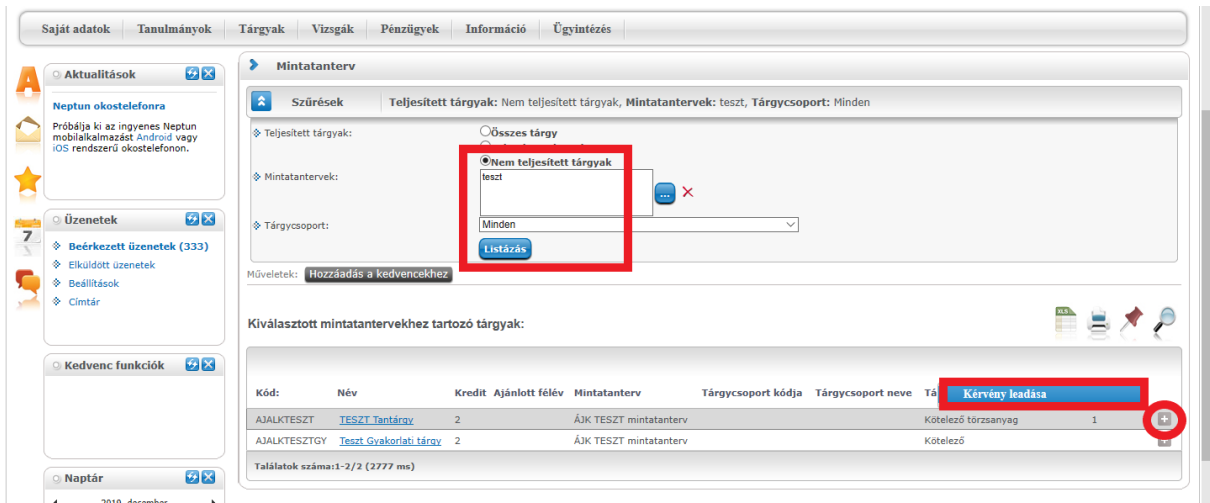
Saját adatok | Tanulmányok | Tárgyak | Vizsgák | Pénzügyek | Információ | Ügyintézés

Aktualitások

Neptun okostelefonra

Próbálja ki az ingyenes Neptun mobilalkalmazást Android vagy iOS rendszerű okostelefonon.

Üzenetek

Beérkezett üzenetek (333)
Elküldött üzenetek
Beállítások
Címtár

Kedvenc funkciók

Naptár

2019. december

Mintatanterv

Szűrések Teljesített tárgyak: Nem teljesített tárgyak, Mintatantervek: teszt, Tárgycsoport: Minden

Teljesített tárgyak: Összes tárgy
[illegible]
Nem teljesített tárgyak

Mintatantervek: teszt

Tárgycsoport: Minden

Listázás

Műveletek: Hozzáadás a kedvencekhez

Kiválasztott mintatantervekhez tartozó tárgyak:

| Kód: | Név | Kredit | Ajánlott félév | Mintatanterv | Tárgycsoport kódja | Tárgycsoport neve | Tá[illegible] Kérvény leadása | | |
|---|---|---|---|---|---|---|---|---|---|
| AJALKTESZT | TESZT Tantárgy | 2 | | ÁJK TESZT mintatanterv | | | Kötelező törzsanyag | 1 | + |
| AJALKTESZTGY | Teszt Gyakorlati tárgy | 2 | | ÁJK TESZT mintatanterv | | | Kötelező | | + |

Találatok száma:1-2/2 (2777 ms)